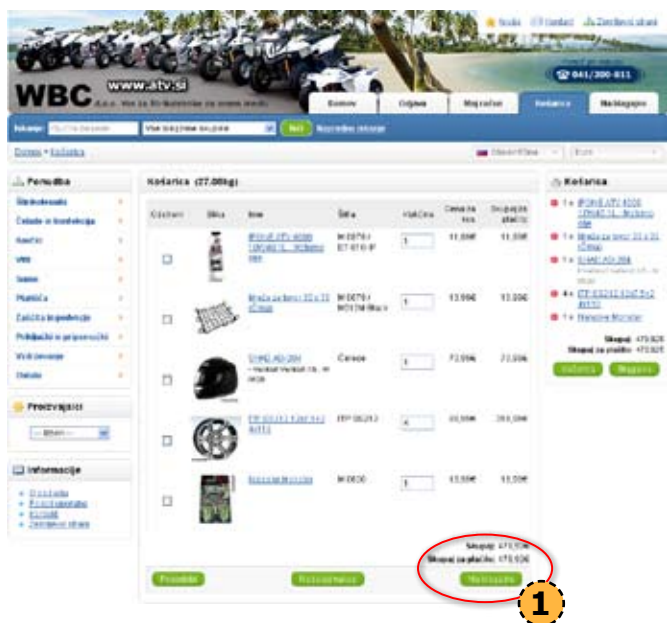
Novice Kontakt Zemljevid strani

WBC www.atv.si

041/300-611

Domov Prijava Moj račun Košarica Nakupujte

Iskanje: Vse trgovinske skupine Išči Napredno iskanje

Domov » Košarica

Ponudba
Štirikolesniki
Čelade in kombinezoni
Kardni
WBC
Gume
Platišča
Zaščitna ingoprema
Pribljučki in pripomočki
Vzdrževanje
Ostalo

Proizvajalci
--- Izberi ---

Informacije
O podjetju
Pogoji poslovanja
Kontakt
Zemljevid strani

Košarica (27.00kg)

| Odstrani | Slika | Ime | Šifra | Količina | Cena na kos | Skupaj za plačilo |
|---|---|---|---|---|---|---|
| | | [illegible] | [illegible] | 1 | 11.00€ | 11.00€ |
| | | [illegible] | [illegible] | 1 | 13.99€ | 13.99€ |
| | | SHIRO AD-204 | Čelade | 1 | 73.99€ | 73.99€ |
| | | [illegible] | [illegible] | 4 | 90.00€ | 360.00€ |
| | | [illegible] | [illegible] | 1 | 13.99€ | 13.99€ |

Skupaj: 470.92€
Skupaj za plačilo: 470.92€

Posodobi Nakupujte Nadaljujte

Košarica
1 x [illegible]
1 x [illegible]
1 x SHIRO AD-204
4 x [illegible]
1 x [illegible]
Skupaj: 470.92€
Skupaj za plačilo: 470.92€
Košarica Blagajna

1